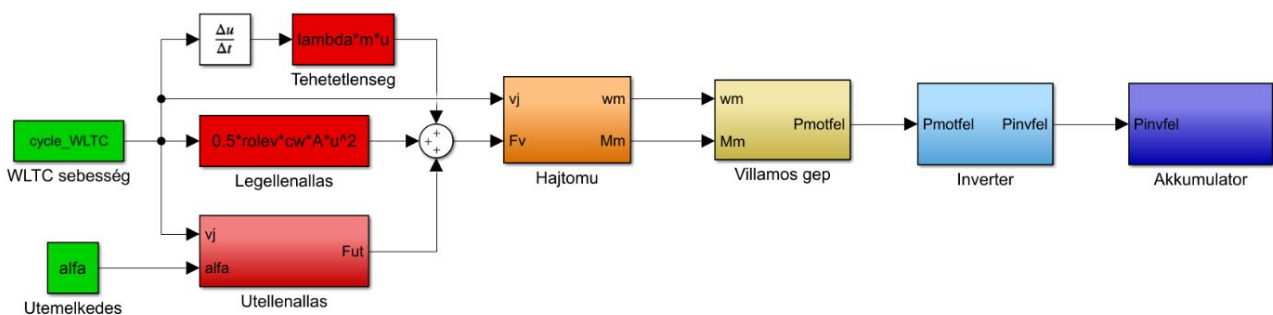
$\frac{\Delta u}{\Delta t}$

lambda*m*u

Tehetetlenseg

cycle_WLTC

WLTC sebesség

0.5*rolev*cw*A*u^2

Legellenallas

+
+
+

vj

Fv

wm

Mm

Hajtomu

wm

Mm

Pmotfel

Villamos gep

Pmotfel

Pinvfel

Inverter

Pinvfel

Akkumulator

vj

alfa

Fut

Utellenallas

alfa

Utemelkedes